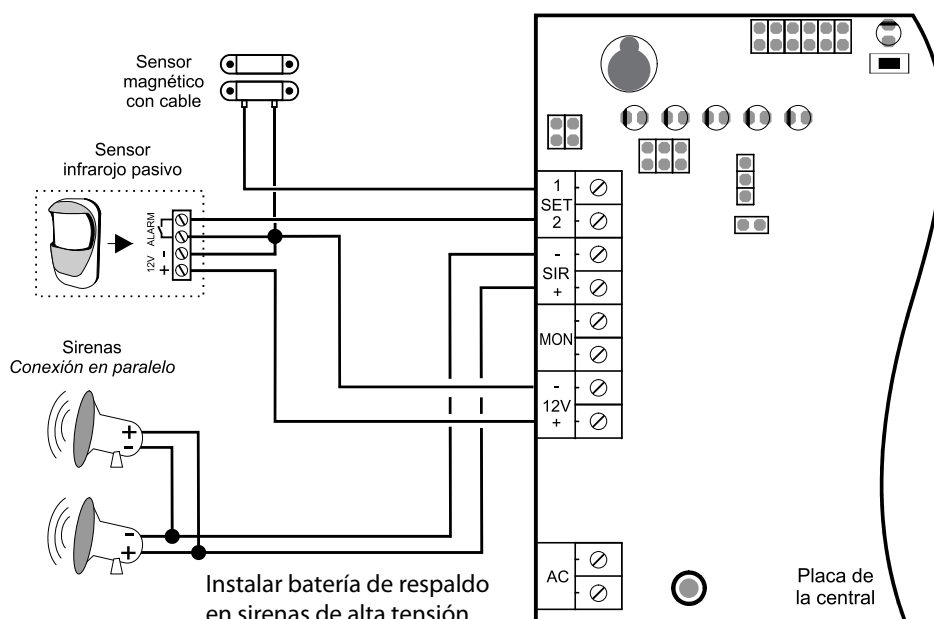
Sensor magnético con cable

Sensor infrarojo pasivo

ALARM

12V

-

+

Sirenas
*Conexión en paralelo*

+

-

-

+

1
SET
2

-
SIR
+

MON

-
12V
+

AC

Instalar batería de respaldo
en sirenas de alta tensión

Placa de la central